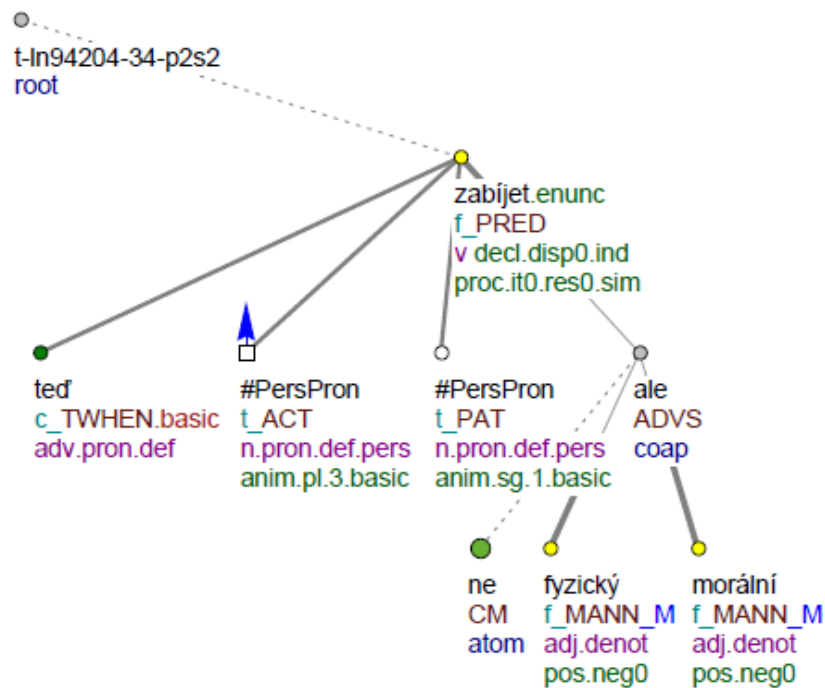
t-ln94204-34-p2s2
root

zabíjet.enunc
f_PRED
v decl.disp0.ind
proc.it0.res0.sim

teď
c_TWHEN.basic
adv.pron.def

#PersPron
t_ACT
n.pron.def.pers
anim.pl.3.basic

#PersPron
t_PAT
n.pron.def.pers
anim.sg.1.basic

ale
ADVS
coap

ne
CM
atom

fyzický
f_MANN_M
adj.denot
pos.neg0

morální
f_MANN_M
adj.denot
pos.neg0